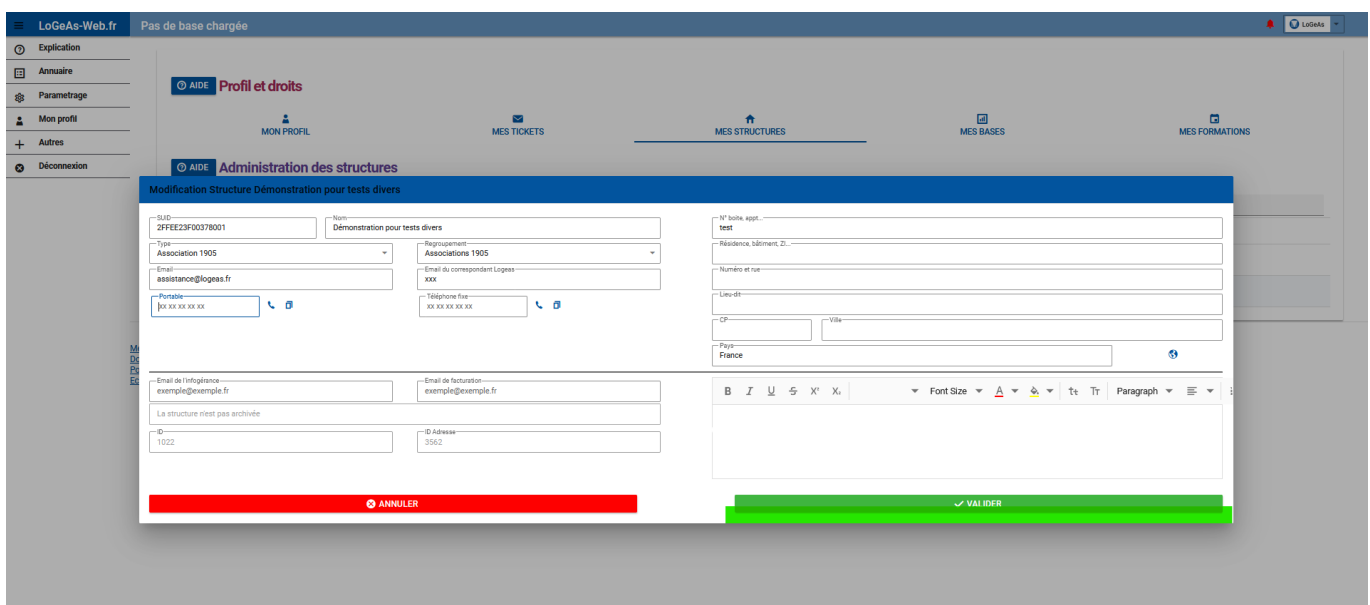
LoGeAs-Web.fr
Pas de base chargée
LoGeAs

Explication
Annuaire
Parametrage
Mon profil
Autres
Déconnexion

AIDE Profil et droits

MON PROFIL
MES TICKETS
MES STRUCTURES
MES BASES
MES FORMATIONS

AIDE Administration des structures

Modification Structure Démonstration pour tests divers

SUID
2FFEE23F00378001
Nom
Démonstration pour tests divers
Type
Association 1905
Regroupement
Associations 1905
Email
assistance@logeas.fr
Email du correspondant Logeas
xxx
Portable
xx xx xx xx xx
Téléphone fixe
xx xx xx xx xx

N° boite, appt...
test
Résidence, bâtiment, ZI...
Numéro et rue
Lieu-dit
CP
Ville
Pays
France

Email de l'infogérance
exemple@exemple.fr
Email de facturation
exemple@exemple.fr
La structure n'est pas archivée
ID
1022
ID Adresse
3562

B I U S X² X₂ Font Size A Paragraph

ANNULER
VALIDER